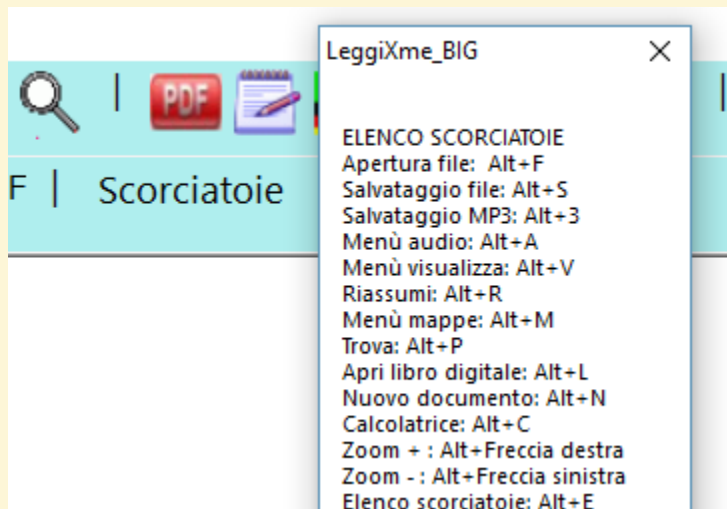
PDF

F | Scorciatoie

LeggiXme_BIG

ELENCO SCORCIATOIE
Apertura file: Alt+F
Salvataggio file: Alt+S
Salvataggio MP3: Alt+3
Menù audio: Alt+A
Menù visualizza: Alt+V
Riassumi: Alt+R
Menù mappe: Alt+M
Trova: Alt+P
Apri libro digitale: Alt+L
Nuovo documento: Alt+N
Calcolatrice: Alt+C
Zoom + : Alt+Freccia destra
Zoom - : Alt+Freccia sinistra
Elenco scorciatoie: Alt+E